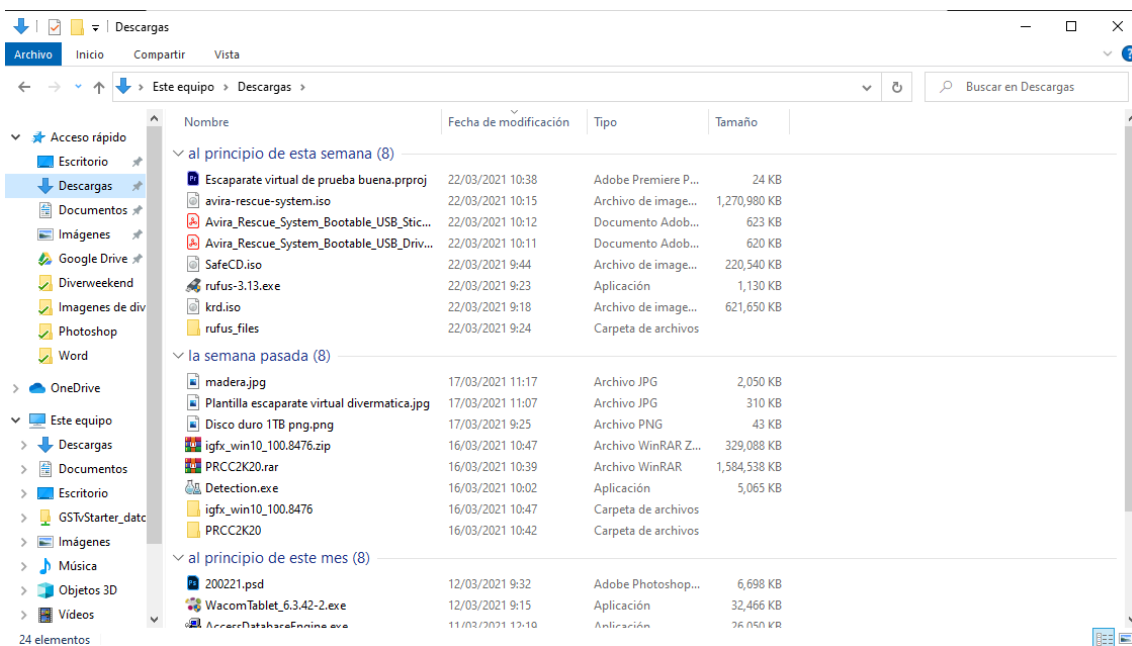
Descargas

Archivo | Inicio | Compartir | Vista

Este equipo > Descargas >

Buscar en Descargas

Acceso rápido
Escritorio
Descargas
Documentos
Imágenes
Google Drive
Diverweekend
Imagenes de div
Photoshop
Word
OneDrive
Este equipo
Descargas
Documentos
Escritorio
GSTvStarter_datc
Imágenes
Música
Objetos 3D
Vídeos

| Nombre | Fecha de modificación | Tipo | Tamaño |
|---|---|---|---|
| al principio de esta semana (8) | | | |
| Escaparate virtual de prueba buena.prproj | 22/03/2021 10:38 | Adobe Premiere P... | 24 KB |
| avira-rescue-system.iso | 22/03/2021 10:15 | Archivo de image... | 1,270,980 KB |
| Avira_Rescue_System_Bootable_USB_Stic... | 22/03/2021 10:12 | Documento Adob... | 623 KB |
| Avira_Rescue_System_Bootable_USB_Driv... | 22/03/2021 10:11 | Documento Adob... | 620 KB |
| SafeCD.iso | 22/03/2021 9:44 | Archivo de image... | 220,540 KB |
| rufus-3.13.exe | 22/03/2021 9:23 | Aplicación | 1,130 KB |
| krd.iso | 22/03/2021 9:18 | Archivo de image... | 621,650 KB |
| rufus_files | 22/03/2021 9:24 | Carpeta de archivos | |
| la semana pasada (8) | | | |
| madera.jpg | 17/03/2021 11:17 | Archivo JPG | 2,050 KB |
| Plantilla escaparate virtual divermatica.jpg | 17/03/2021 11:07 | Archivo JPG | 310 KB |
| Disco duro 1TB png.png | 17/03/2021 9:25 | Archivo PNG | 43 KB |
| igfx_win10_100.8476.zip | 16/03/2021 10:47 | Archivo WinRAR Z... | 329,088 KB |
| PRCC2K20.rar | 16/03/2021 10:39 | Archivo WinRAR | 1,584,538 KB |
| Detection.exe | 16/03/2021 10:02 | Aplicación | 5,065 KB |
| igfx_win10_100.8476 | 16/03/2021 10:47 | Carpeta de archivos | |
| PRCC2K20 | 16/03/2021 10:42 | Carpeta de archivos | |
| al principio de este mes (8) | | | |
| 200221.psd | 12/03/2021 9:32 | Adobe Photoshop... | 6,698 KB |
| WacomTablet_6.3.42-2.exe | 12/03/2021 9:15 | Aplicación | 32,466 KB |
| AccessDatabaseEngine.exe | 11/03/2021 12:19 | Aplicación | 26,050 KB |

24 elementos